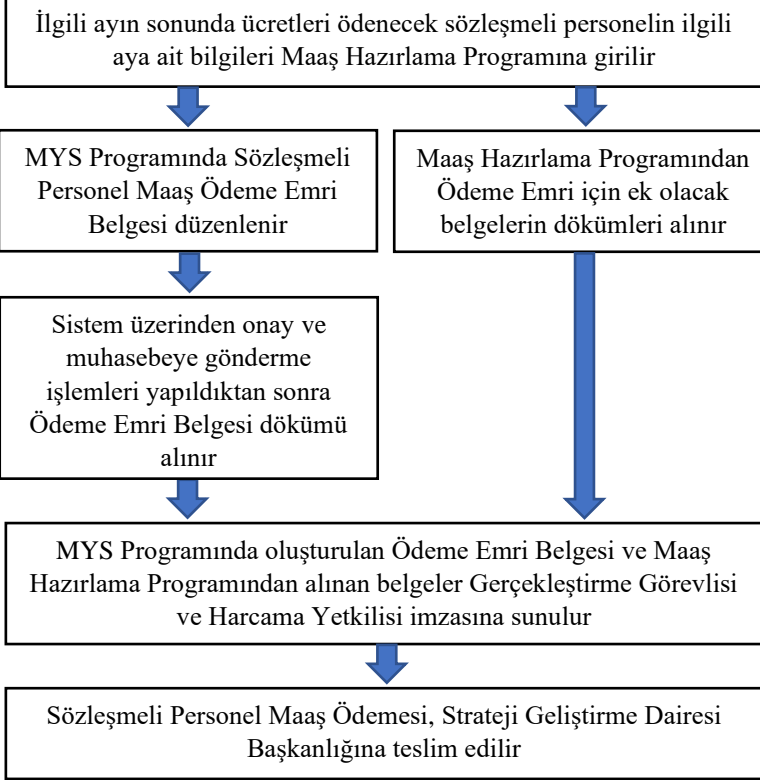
İlgili ayın sonunda ücretleri ödenecek sözleşmeli personelin ilgili aya ait bilgileri Maaş Hazırlama Programına girilir

MYS Programında Sözleşmeli Personel Maaş Ödeme Emri Belgesi düzenlenir

Maaş Hazırlama Programından Ödeme Emri için ek olacak belgelerin dökümleri alınır

Sistem üzerinden onay ve muhasebeye gönderme işlemleri yapıldıktan sonra Ödeme Emri Belgesi dökümü alınır

MYS Programında oluşturulan Ödeme Emri Belgesi ve Maaş Hazırlama Programından alınan belgeler Gerçekleştirme Görevlisi ve Harcama Yetkilisi imzasına sunulur

Sözleşmeli Personel Maaş Ödemesi, Strateji Geliştirme Dairesi Başkanlığına teslim edilir